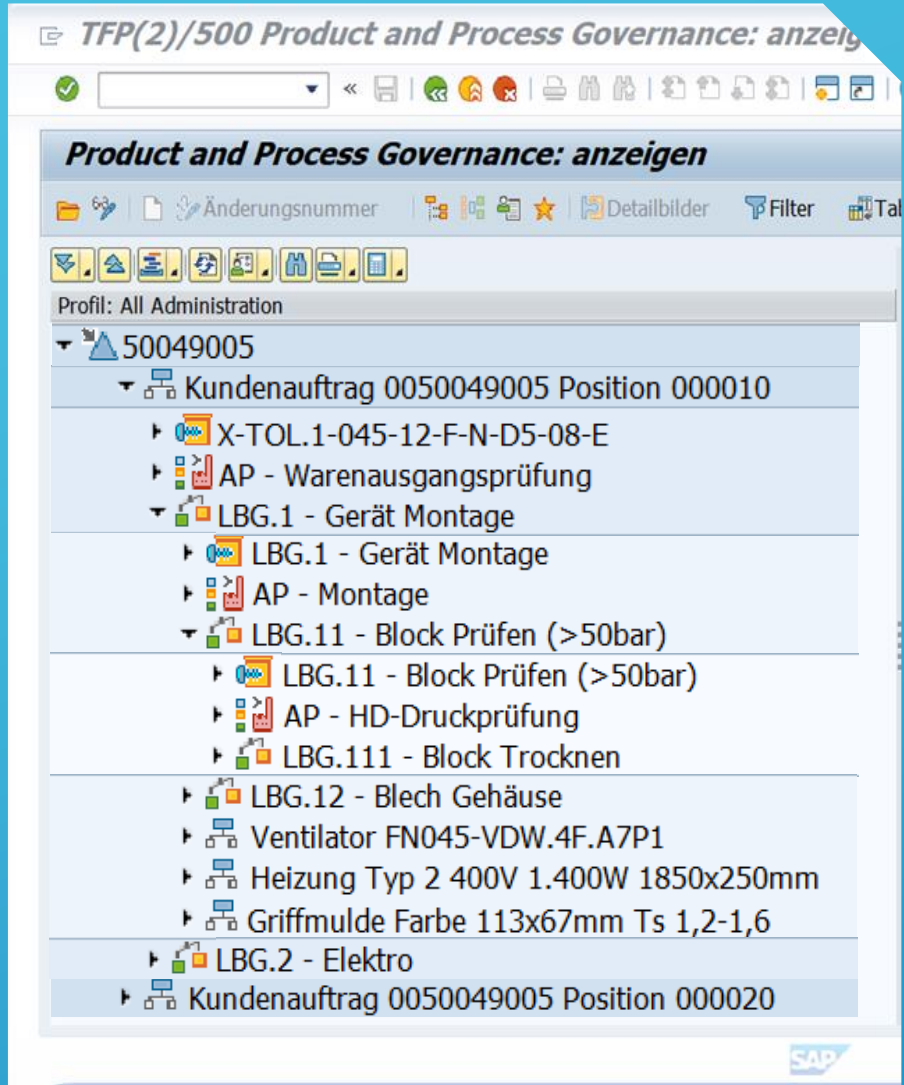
TFP(2)/500 Product and Process Governance: anzeig

«

Product and Process Governance: anzeigen

Änderungsnummer

Detailbilder

Filter

Ta

Profil: All Administration

50049005

Kundenauftrag 0050049005 Position 000010

X-TOL.1-045-12-F-N-D5-08-E

AP - Warenausgangsprüfung

LBG.1 - Gerät Montage

LBG.1 - Gerät Montage

AP - Montage

LBG.11 - Block Prüfen (>50bar)

LBG.11 - Block Prüfen (>50bar)

AP - HD-Druckprüfung

LBG.111 - Block Trocknen

LBG.12 - Blech Gehäuse

Ventilator FN045-VDW.4F.A7P1

Heizung Typ 2 400V 1.400W 1850x250mm

Griffmulde Farbe 113x67mm Ts 1,2-1,6

LBG.2 - Elektro

Kundenauftrag 0050049005 Position 000020

SAP